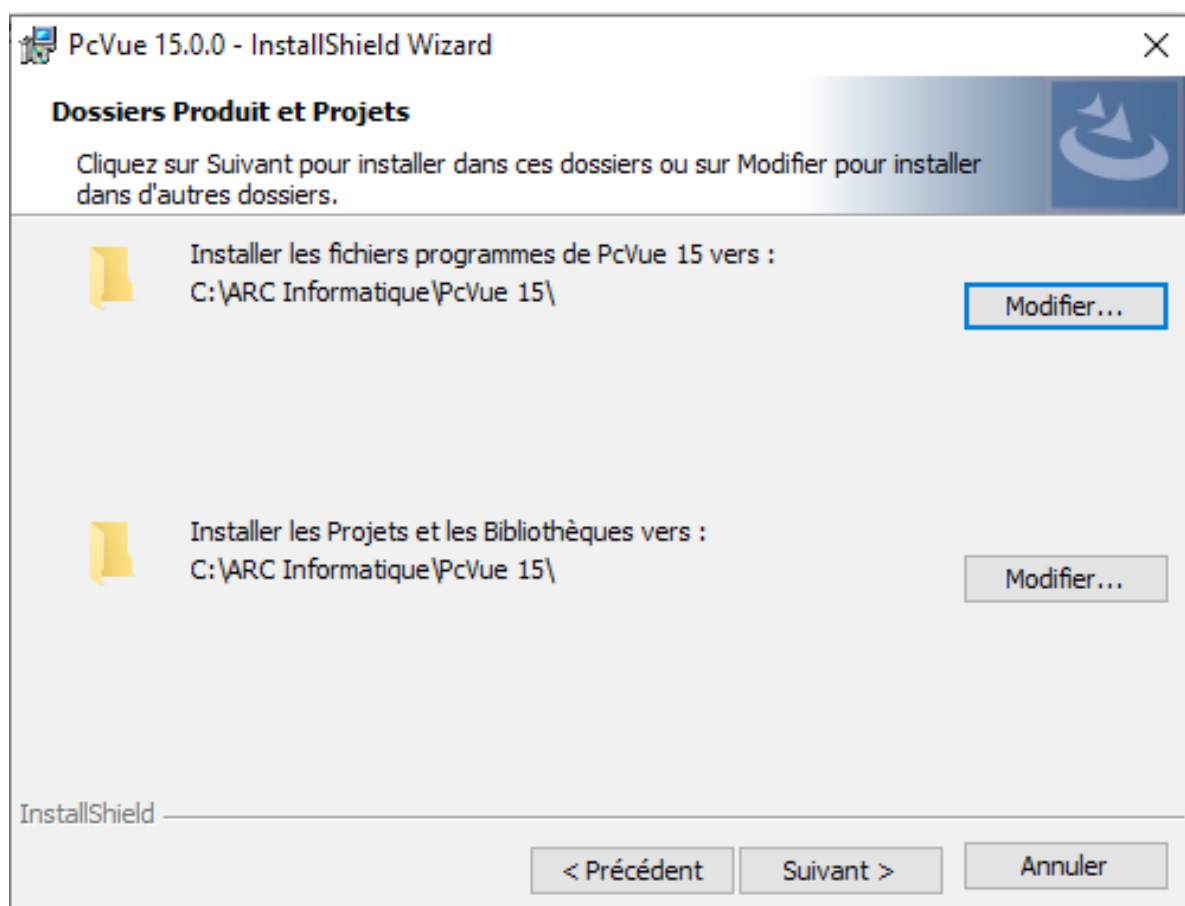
PcVue 15.0.0 - InstallShield Wizard

Dossiers Produit et Projets

Cliquez sur Suivant pour installer dans ces dossiers ou sur Modifier pour installer dans d'autres dossiers.

Installer les fichiers programmes de PcVue 15 vers :
C:\ARC Informatique\PcVue 15\

Modifier...

Installer les Projets et les Bibliothèques vers :
C:\ARC Informatique\PcVue 15\

Modifier...

InstallShield

< Précédent

Suivant >

Annuler